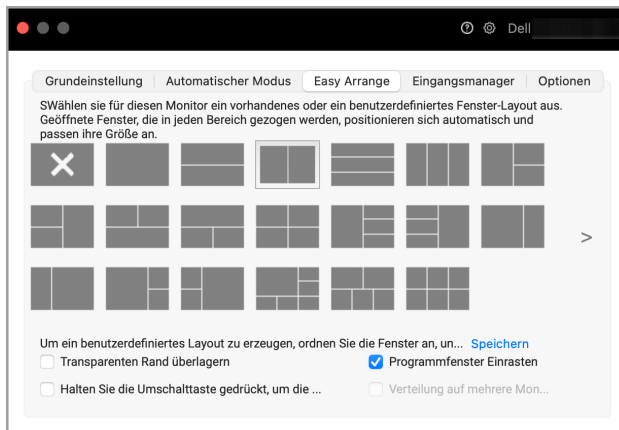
Dell

Grundeinstellung | Automatischer Modus | Easy Arrange | Eingangsmanager | Optionen

SWählen sie für diesen Monitor ein vorhandenes oder ein benutzerdefiniertes Fenster-Layout aus. Geöffnete Fenster, die in jeden Bereich gezogen werden, positionieren sich automatisch und passen ihre Größe an.

>

Um ein benutzerdefiniertes Layout zu erzeugen, ordnen Sie die Fenster an, un... Speichern

Transparenten Rand überlagern

Programmfenster Einrasten

Halten Sie die Umschalttaste gedrückt, um die ...

Verteilung auf mehrere Mon...